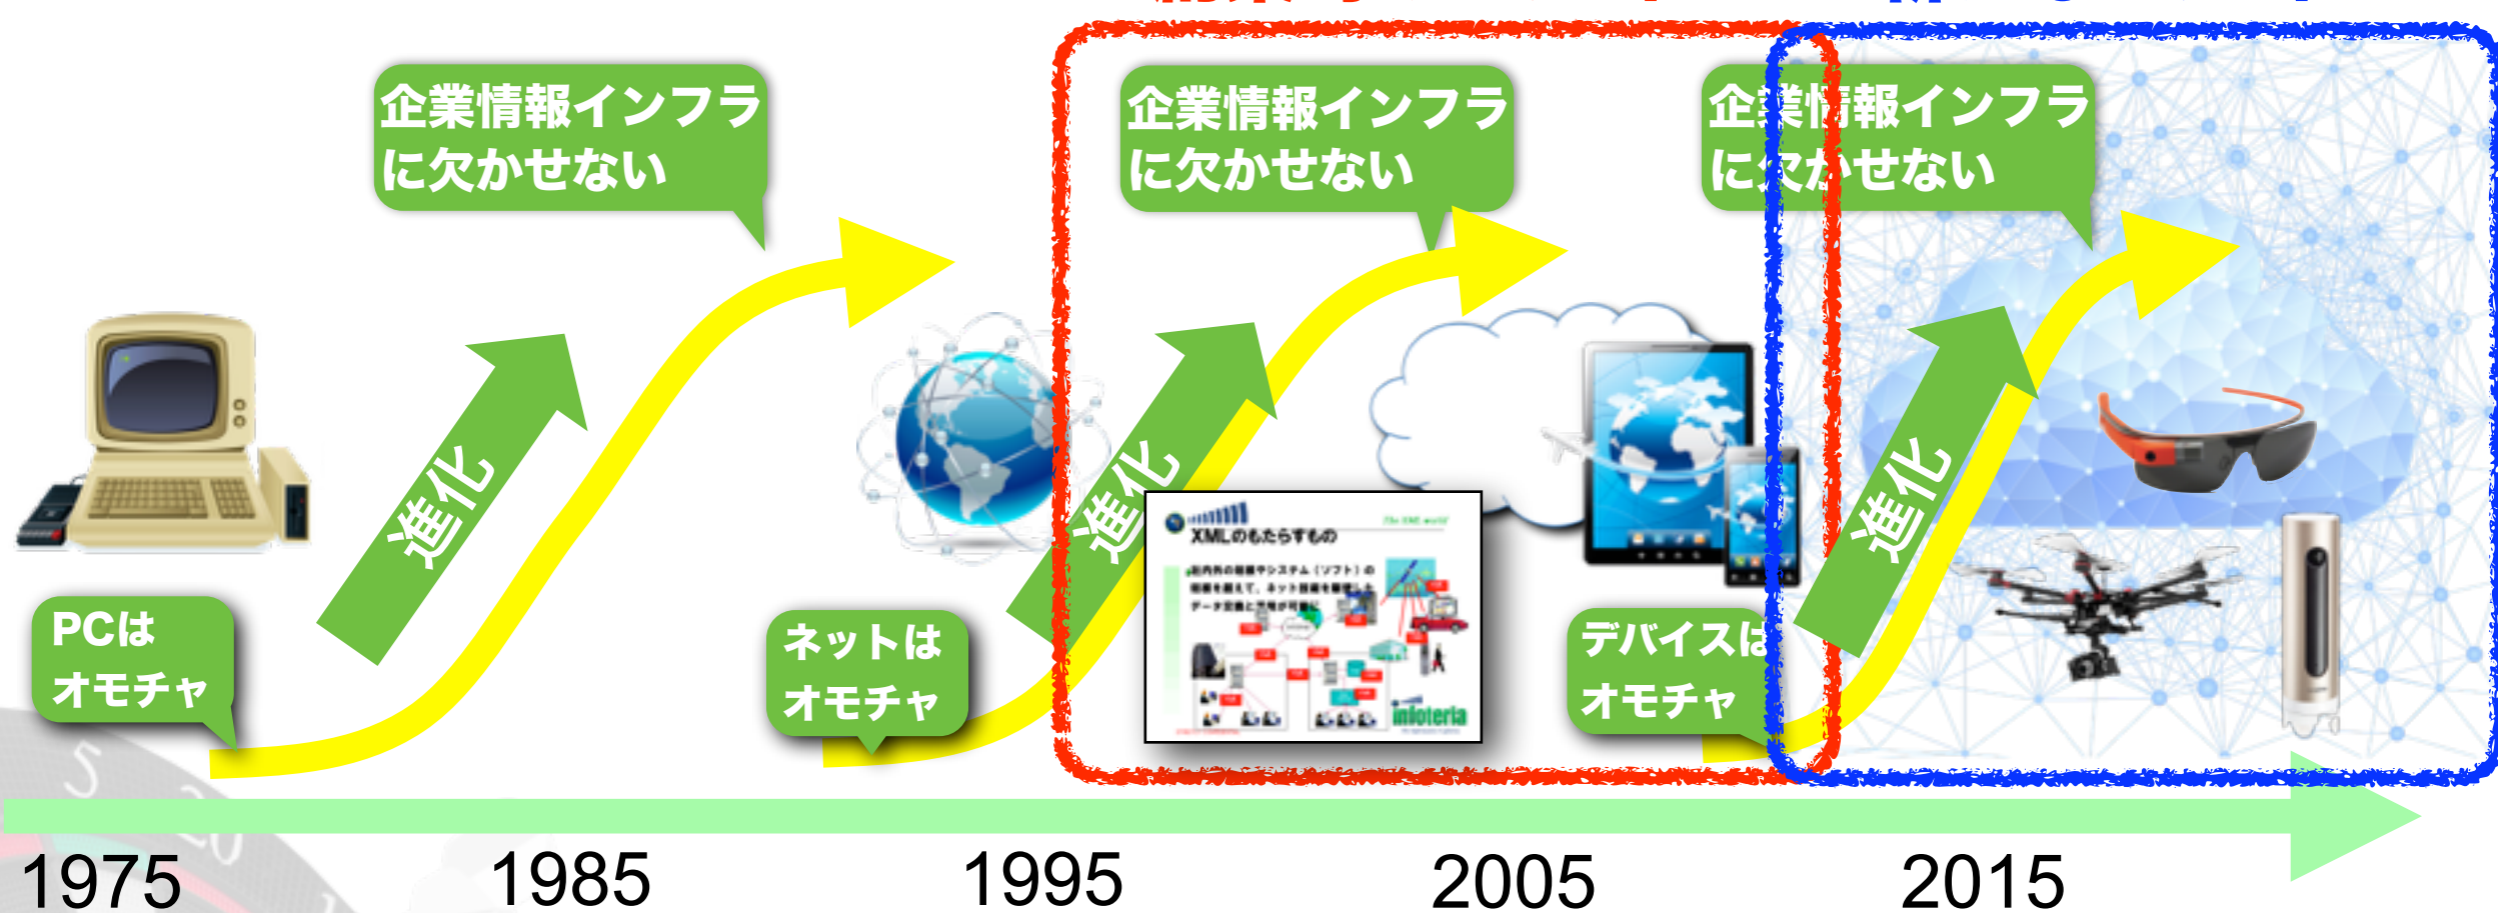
企業情報インフラに欠かせない

進化

PCはオモチャ

企業情報インフラに欠かせない

進化

XMLのもたらすもの

infoteria

ネットはオモチャ

企業情報インフラに欠かせない

進化

デバイスはオモチャ

1975
1985
1995
2005
2015